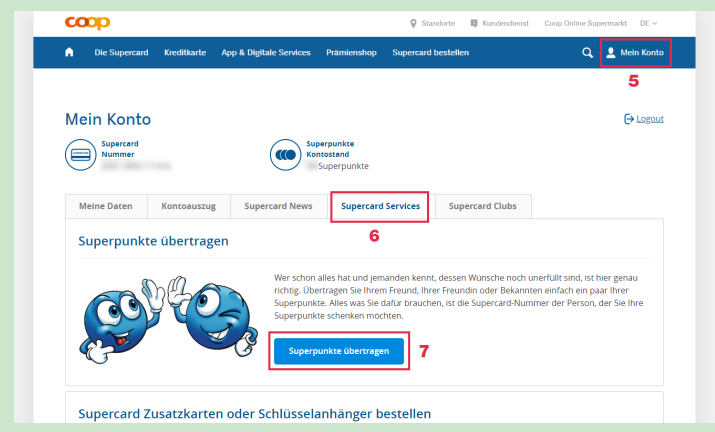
coop

Standorte Kundendienst Coop Online Supermarkt DE

Die Supercard Kreditkarte App & Digitale Services Prämienshop Supercard bestellen Mein Konto

5

Mein Konto

Logout

Supercard Nummer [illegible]

Superpunkte Kontostand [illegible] Superpunkte

Meine Daten | Kontoauszug | Supercard News | Supercard Services | Supercard Clubs

6

Superpunkte übertragen

Wer schon alles hat und jemanden kennt, dessen Wünsche noch unerfüllt sind, ist hier genau richtig. Übertragen Sie Ihrem Freund, Ihrer Freundin oder Bekannten einfach ein paar Ihrer Superpunkte. Alles was Sie dafür brauchen, ist die Supercard-Nummer der Person, der Sie Ihre Superpunkte schenken möchten.

Superpunkte übertragen

7

Supercard Zusatzkarten oder Schlüsselanhänger bestellen